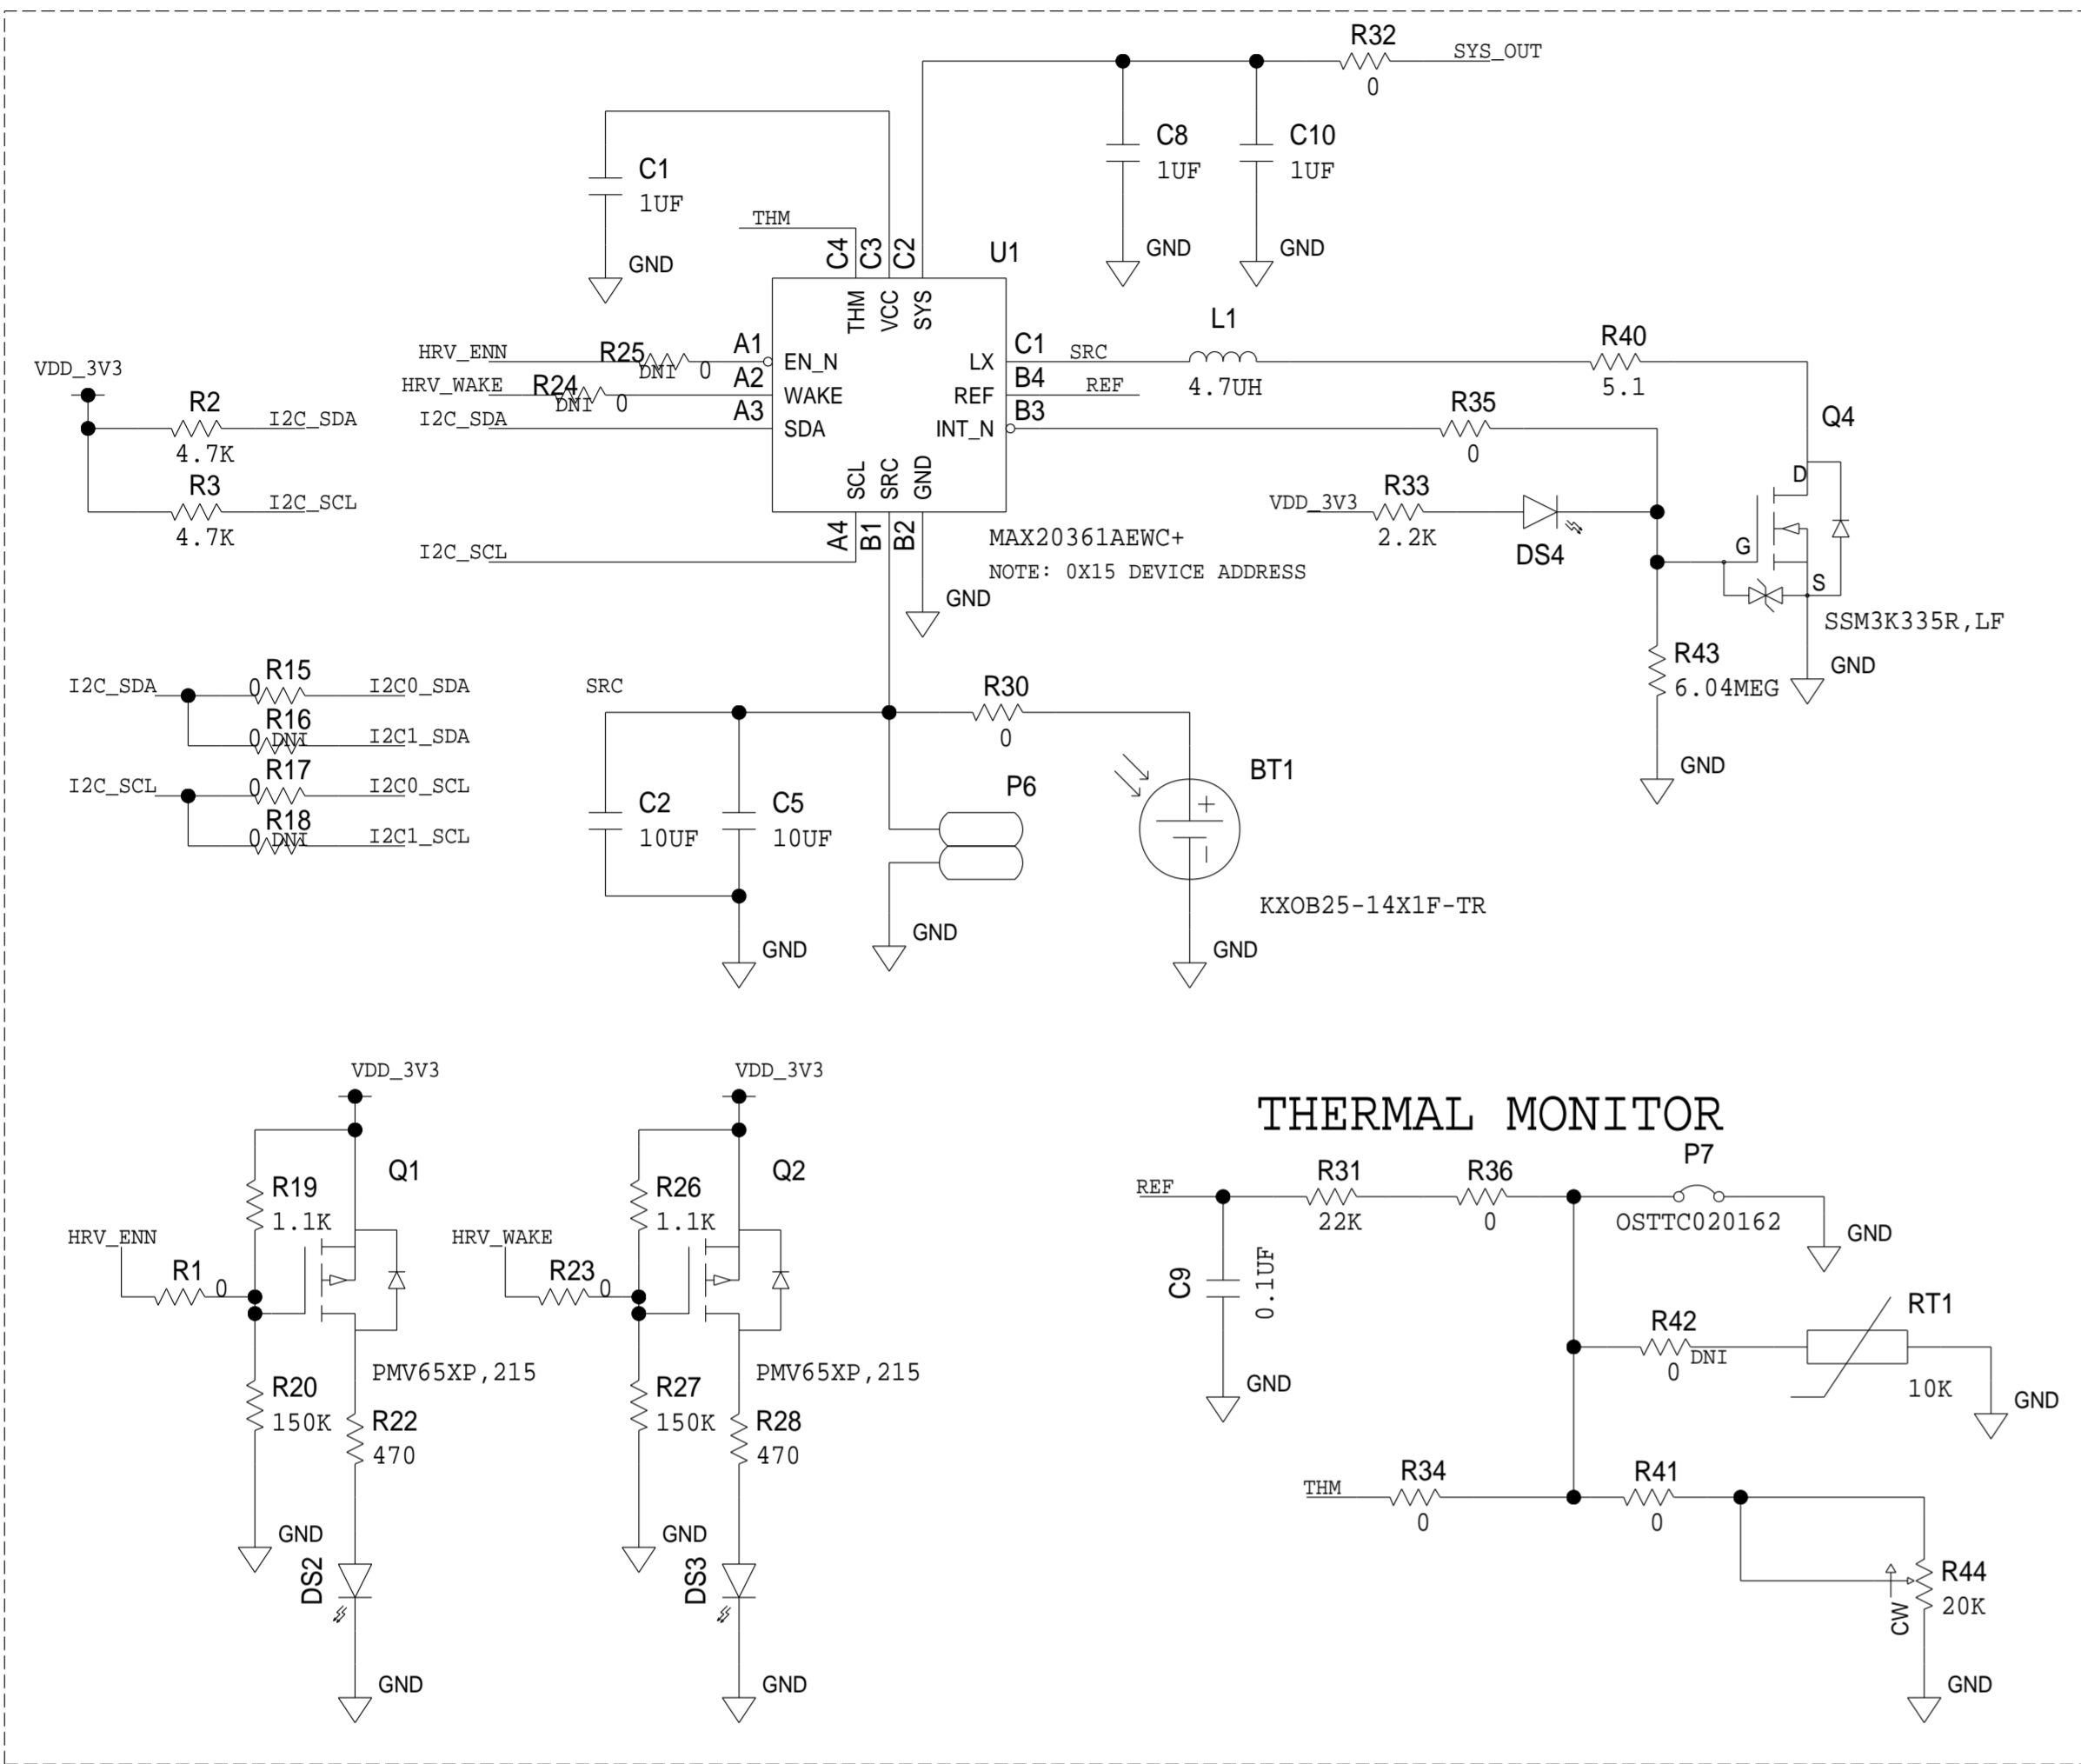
R32
0
SYS_OUT
C8
1UF
C10
1UF
GND
GND
C1
1UF
GND
THM
C4 C3 C2
U1
THM VCC SYS
HRV_ENN
R25
DNI 0
A1
EN_N
HRV_WAKE
R24
DNI 0
A2
WAKE
I2C_SDA
A3
SDA
LX
C1
SRC
REF
B4
REF
INT_N
B3
L1
4.7UH
R40
5.1
R35
0
Q4
D
VDD_3V3
R2
4.7K
I2C_SDA
R3
4.7K
I2C_SCL
SCL SRC GND
A4 B1 B2
I2C_SCL
MAX20361AEWC+
NOTE: 0X15 DEVICE ADDRESS
GND
VDD_3V3
R33
2.2K
DS4
G
S
SSM3K335R,LF
GND
R43
6.04MEG
GND
I2C_SDA
R15
0
I2C0_SDA
R16
0 DNI
I2C1_SDA
I2C_SCL
R17
0
I2C0_SCL
R18
0 DNI
I2C1_SCL
SRC
R30
0
C2
10UF
C5
10UF
P6
BT1
KXOB25-14X1F-TR
GND
GND
GND
VDD_3V3
Q1
R19
1.1K
HRV_ENN
R1
0
R20
150K
R22
470
PMV65XP,215
GND
DS2
GND
VDD_3V3
Q2
R26
1.1K
HRV_WAKE
R23
0
R27
150K
R28
470
PMV65XP,215
GND
DS3
GND
THERMAL MONITOR
REF
R31
22K
R36
0
P7
OSTTC020162
GND
C9
0.1UF
GND
R42
0 DNI
RT1
10K
GND
THM
R34
0
R41
0
R44
20K
CW
GND